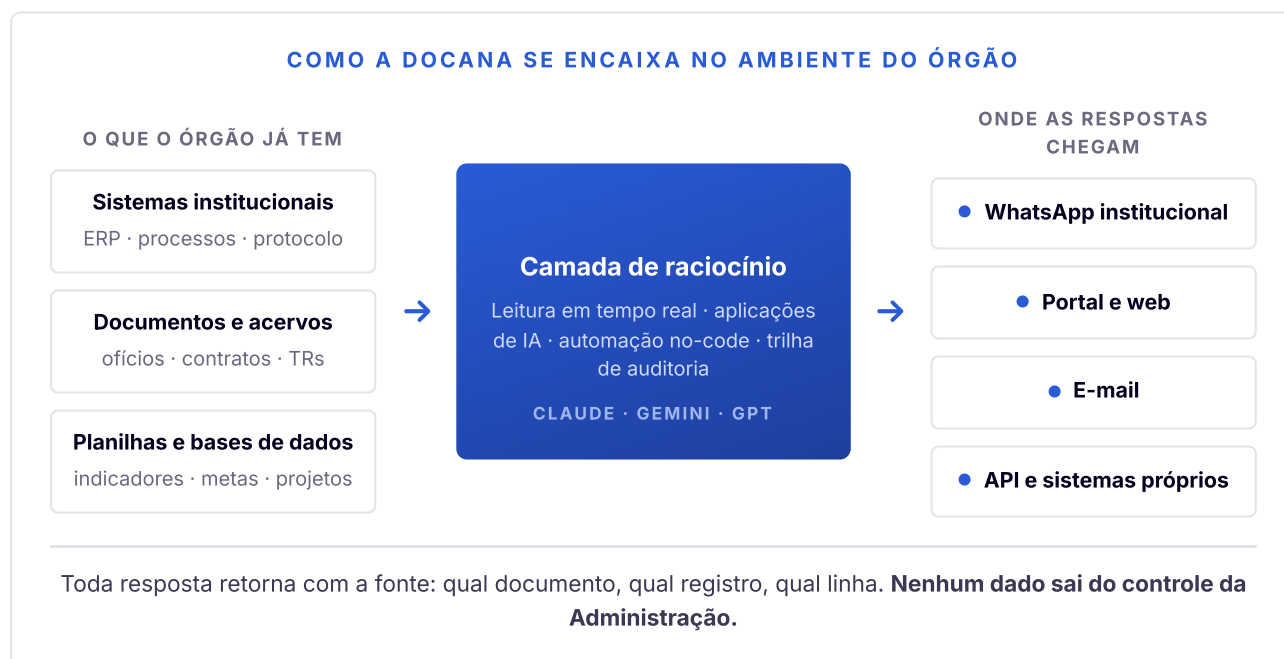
COMO A DOCANA SE ENCAIXA NO AMBIENTE DO ÓRGÃO

O QUE O ÓRGÃO JÁ TEM

Sistemas institucionais
ERP · processos · protocolo

Documentos e acervos
ofícios · contratos · TRs

Planilhas e bases de dados
indicadores · metas · projetos

Camada de raciocínio
Leitura em tempo real · aplicações de IA · automação no-code · trilha de auditoria
CLAUDE · GEMINI · GPT

ONDE AS RESPOSTAS CHEGAM

WhatsApp institucional

Portal e web

E-mail

API e sistemas próprios

Toda resposta retorna com a fonte: qual documento, qual registro, qual linha. Nenhum dado sai do controle da Administração.